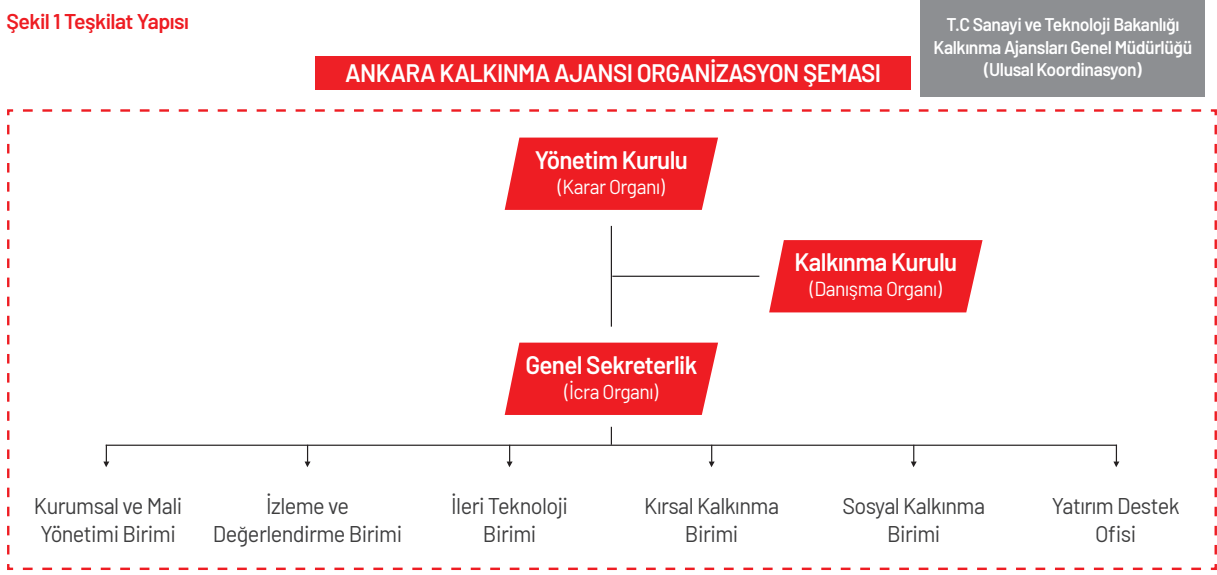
Şekil 1 Teşkilat Yapısı

T.C Sanayi ve Teknoloji Bakanlığı
Kalkınma Ajansları Genel Müdürlüğü
(Ulusal Koordinasyon)

ANKARA KALKINMA AJANSI ORGANİZASYON ŞEMASI

Yönetim Kurulu
(Karar Organı)

Kalkınma Kurulu
(Danışma Organı)

Genel Sekreterlik
(İcra Organı)

Kurumsal ve Mali Yönetimi Birimi

İzleme ve Değerlendirme Birimi

İleri Teknoloji Birimi

Kırsal Kalkınma Birimi

Sosyal Kalkınma Birimi

Yatırım Destek Ofisi